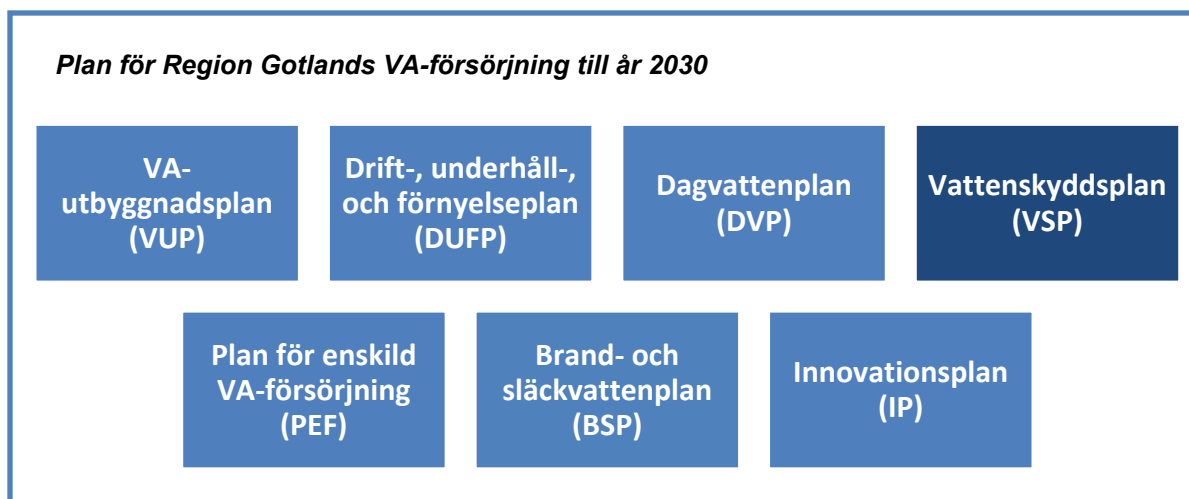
Plan för Region Gotlands VA-försörjning till år 2030

VA-utbyggnadsplan (VUP)

Drift-, underhåll-, och förnyelseplan (DUFP)

Dagvattenplan (DVP)

Vattenskyddsplan (VSP)

Plan för enskild VA-försörjning (PEF)

Brand- och släckvattenplan (BSP)

Innovationsplan (IP)